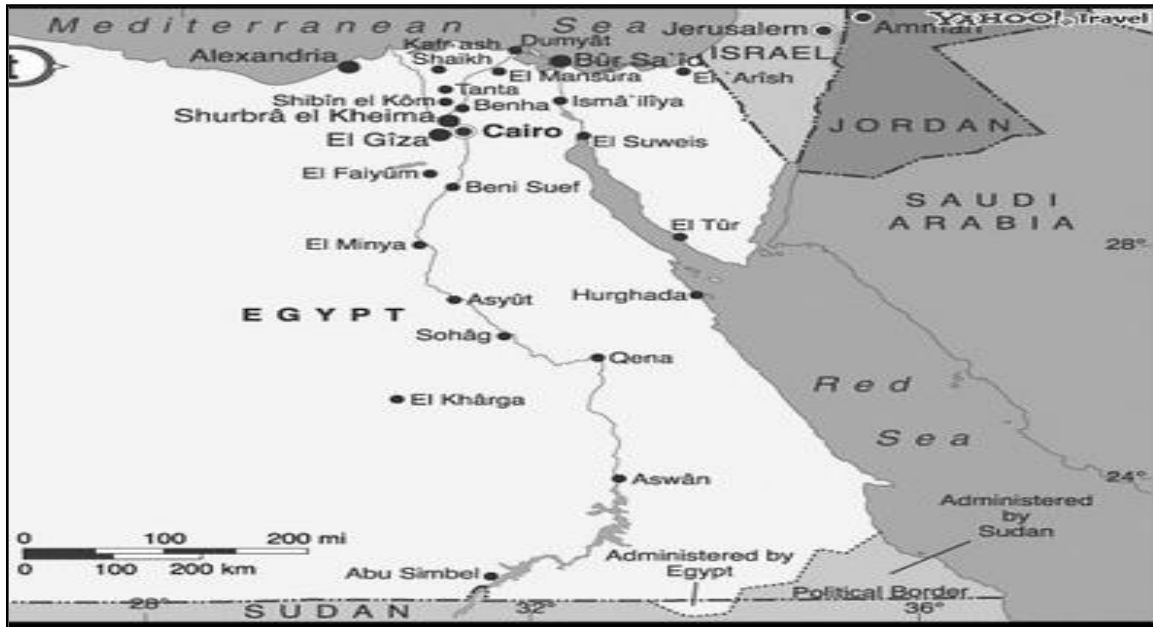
Mediterranean Sea
Jerusalem
Amman
YAHOO! Travel
Alexandria
Kafr ash Shaikh
Dumyât
Bûr Sa'îd
ISRAEL
El Mansûra
El 'Arîsh
Tanta
Shibîn el Kôm
Benha
Ismâ'ilîya
Shurbrâ el Kheima
El Gîza
Cairo
El Suweis
JORDAN
El Faiyûm
Beni Suef
SAUDI ARABIA
El Tûr
28°
El Minya
Asyût
Hurghada
EGYPT
Sohâg
Qena
Red Sea
El Khârga
Aswân
24°
Administered by Sudan
0 100 200 mi
0 100 200 km
Abu Simbel
Administered by Egypt
Political Border
28°
SUDAN
32°
36°